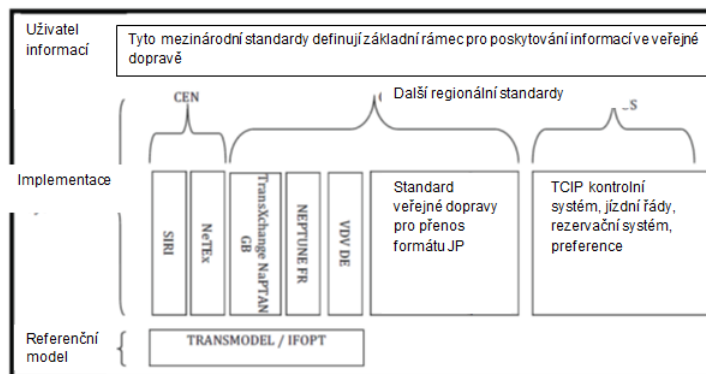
Uživatel informací

Tyto mezinárodní standardy definují základní rámec pro poskytování informací ve veřejné dopravě

CEN

Další regionální standardy

_S

Implementace

SIRI

NeTEx

TransXchange NaPTAN GB

NEPTUNE FR

VDV DE

Standard veřejné dopravy pro přenos formátu JP

TCIP kontrolní systém, jízdní řády, rezervační systém, preference

Referenční model

TRANSMODEL / IFOPT